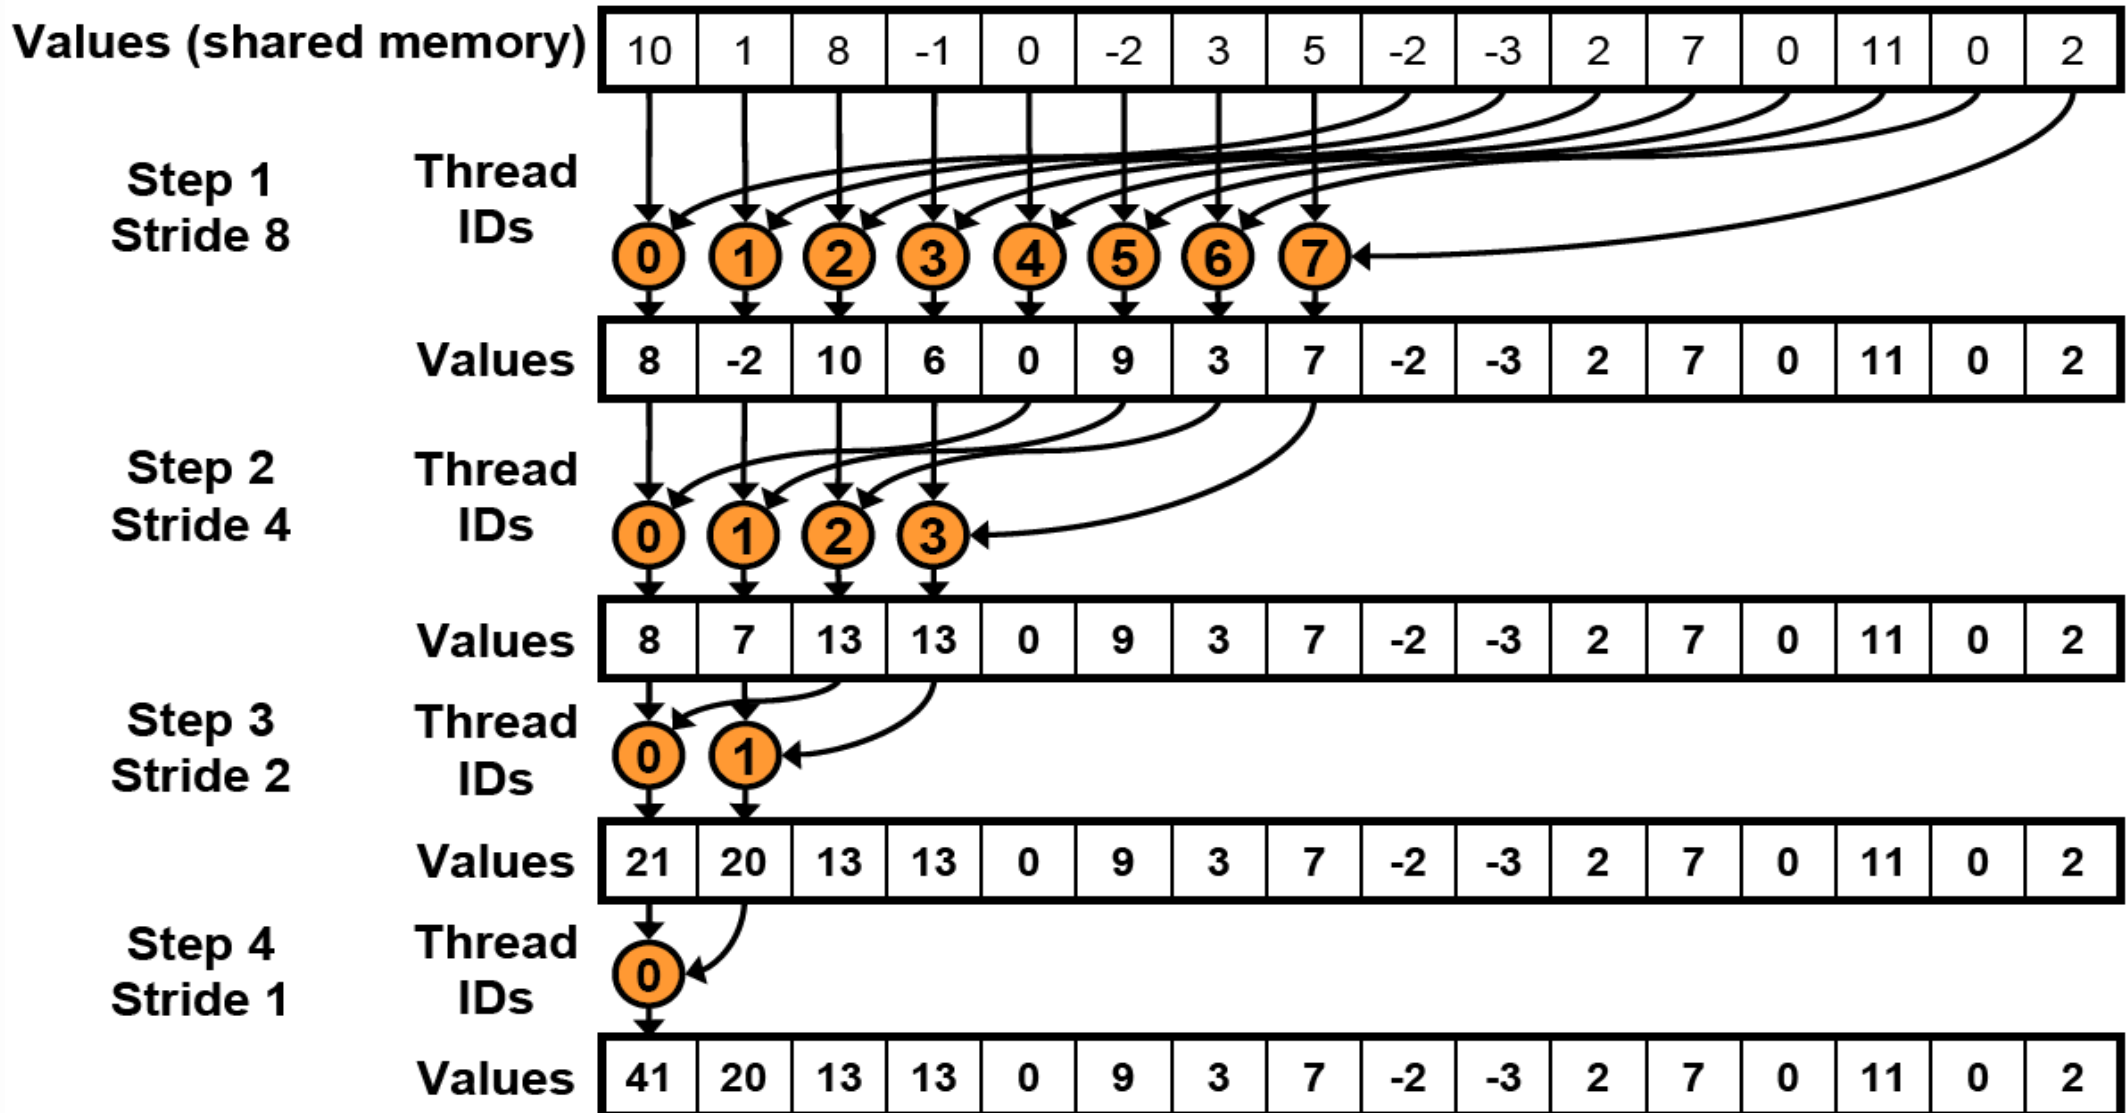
Values (shared memory)

| 10 | 1 | 8 | -1 | 0 | -2 | 3 | 5 | -2 | -3 | 2 | 7 | 0 | 11 | 0 | 2 |
|---|---|---|---|---|---|---|---|---|---|---|---|---|---|---|---|

Step 1
Stride 8

Thread IDs

0 1 2 3 4 5 6 7

Values

| 8 | -2 | 10 | 6 | 0 | 9 | 3 | 7 | -2 | -3 | 2 | 7 | 0 | 11 | 0 | 2 |
|---|---|---|---|---|---|---|---|---|---|---|---|---|---|---|---|

Step 2
Stride 4

Thread IDs

0 1 2 3

Values

| 8 | 7 | 13 | 13 | 0 | 9 | 3 | 7 | -2 | -3 | 2 | 7 | 0 | 11 | 0 | 2 |
|---|---|---|---|---|---|---|---|---|---|---|---|---|---|---|---|

Step 3
Stride 2

Thread IDs

0 1

Values

| 21 | 20 | 13 | 13 | 0 | 9 | 3 | 7 | -2 | -3 | 2 | 7 | 0 | 11 | 0 | 2 |
|---|---|---|---|---|---|---|---|---|---|---|---|---|---|---|---|

Step 4
Stride 1

Thread IDs

0

Values

| 41 | 20 | 13 | 13 | 0 | 9 | 3 | 7 | -2 | -3 | 2 | 7 | 0 | 11 | 0 | 2 |
|---|---|---|---|---|---|---|---|---|---|---|---|---|---|---|---|